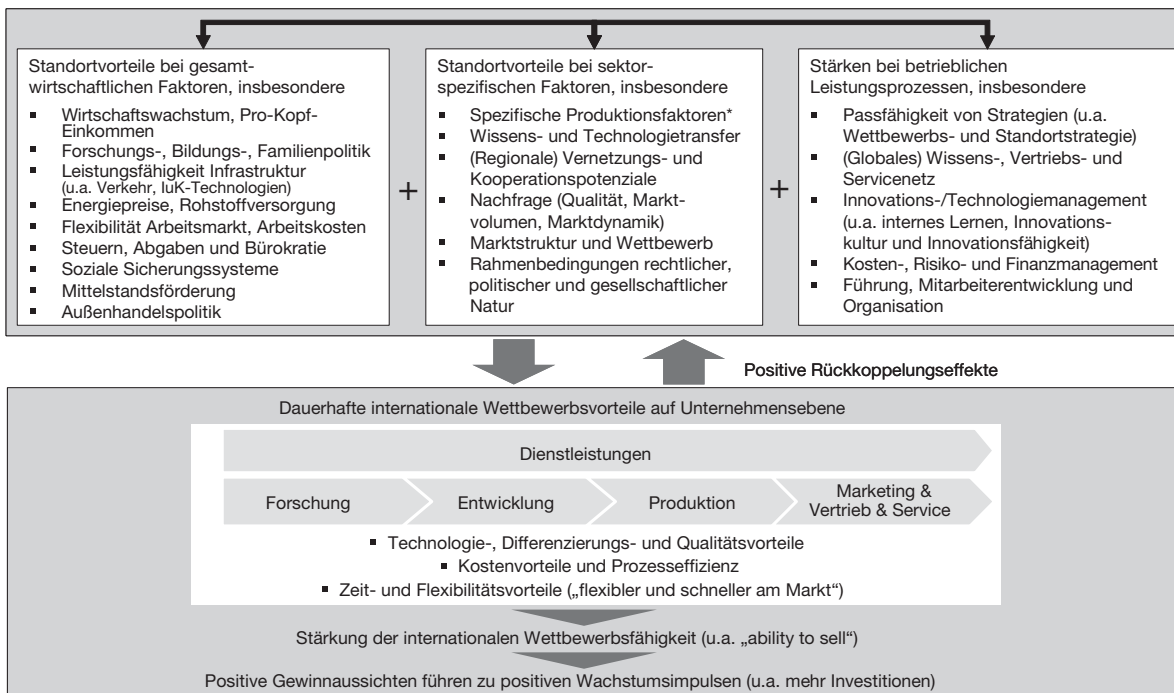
Standortvorteile bei gesamtwirtschaftlichen Faktoren, insbesondere

- Wirtschaftswachstum, Pro-Kopf-Einkommen
- Forschungs-, Bildungs-, Familienpolitik
- Leistungsfähigkeit Infrastruktur (u.a. Verkehr, IuK-Technologien)
- Energiepreise, Rohstoffversorgung
- Flexibilität Arbeitsmarkt, Arbeitskosten
- Steuern, Abgaben und Bürokratie
- Soziale Sicherungssysteme
- Mittelstandsförderung
- Außenhandelspolitik

+

Standortvorteile bei sektorspezifischen Faktoren, insbesondere

- Spezifische Produktionsfaktoren*
- Wissens- und Technologietransfer
- (Regionale) Vernetzungs- und Kooperationspotenziale
- Nachfrage (Qualität, Marktvolumen, Marktdynamik)
- Marktstruktur und Wettbewerb
- Rahmenbedingungen rechtlicher, politischer und gesellschaftlicher Natur

+

Stärken bei betrieblichen Leistungsprozessen, insbesondere

- Passfähigkeit von Strategien (u.a. Wettbewerbs- und Standortstrategie)
- (Globales) Wissens-, Vertriebs- und Servicenetz
- Innovations-/Technologiemanagement (u.a. internes Lernen, Innovationskultur und Innovationsfähigkeit)
- Kosten-, Risiko- und Finanzmanagement
- Führung, Mitarbeiterentwicklung und Organisation

Positive Rückkoppelungseffekte

Dauerhafte internationale Wettbewerbsvorteile auf Unternehmensebene

Dienstleistungen

Forschung | Entwicklung | Produktion | Marketing & Vertrieb & Service

- Technologie-, Differenzierungs- und Qualitätsvorteile
- Kostenvorteile und Prozesseffizienz
- Zeit- und Flexibilitätsvorteile („flexibler und schneller am Markt“)

Stärkung der internationalen Wettbewerbsfähigkeit (u.a. „ability to sell“)

Positive Gewinnaussichten führen zu positiven Wachstumsimpulsen (u.a. mehr Investitionen)